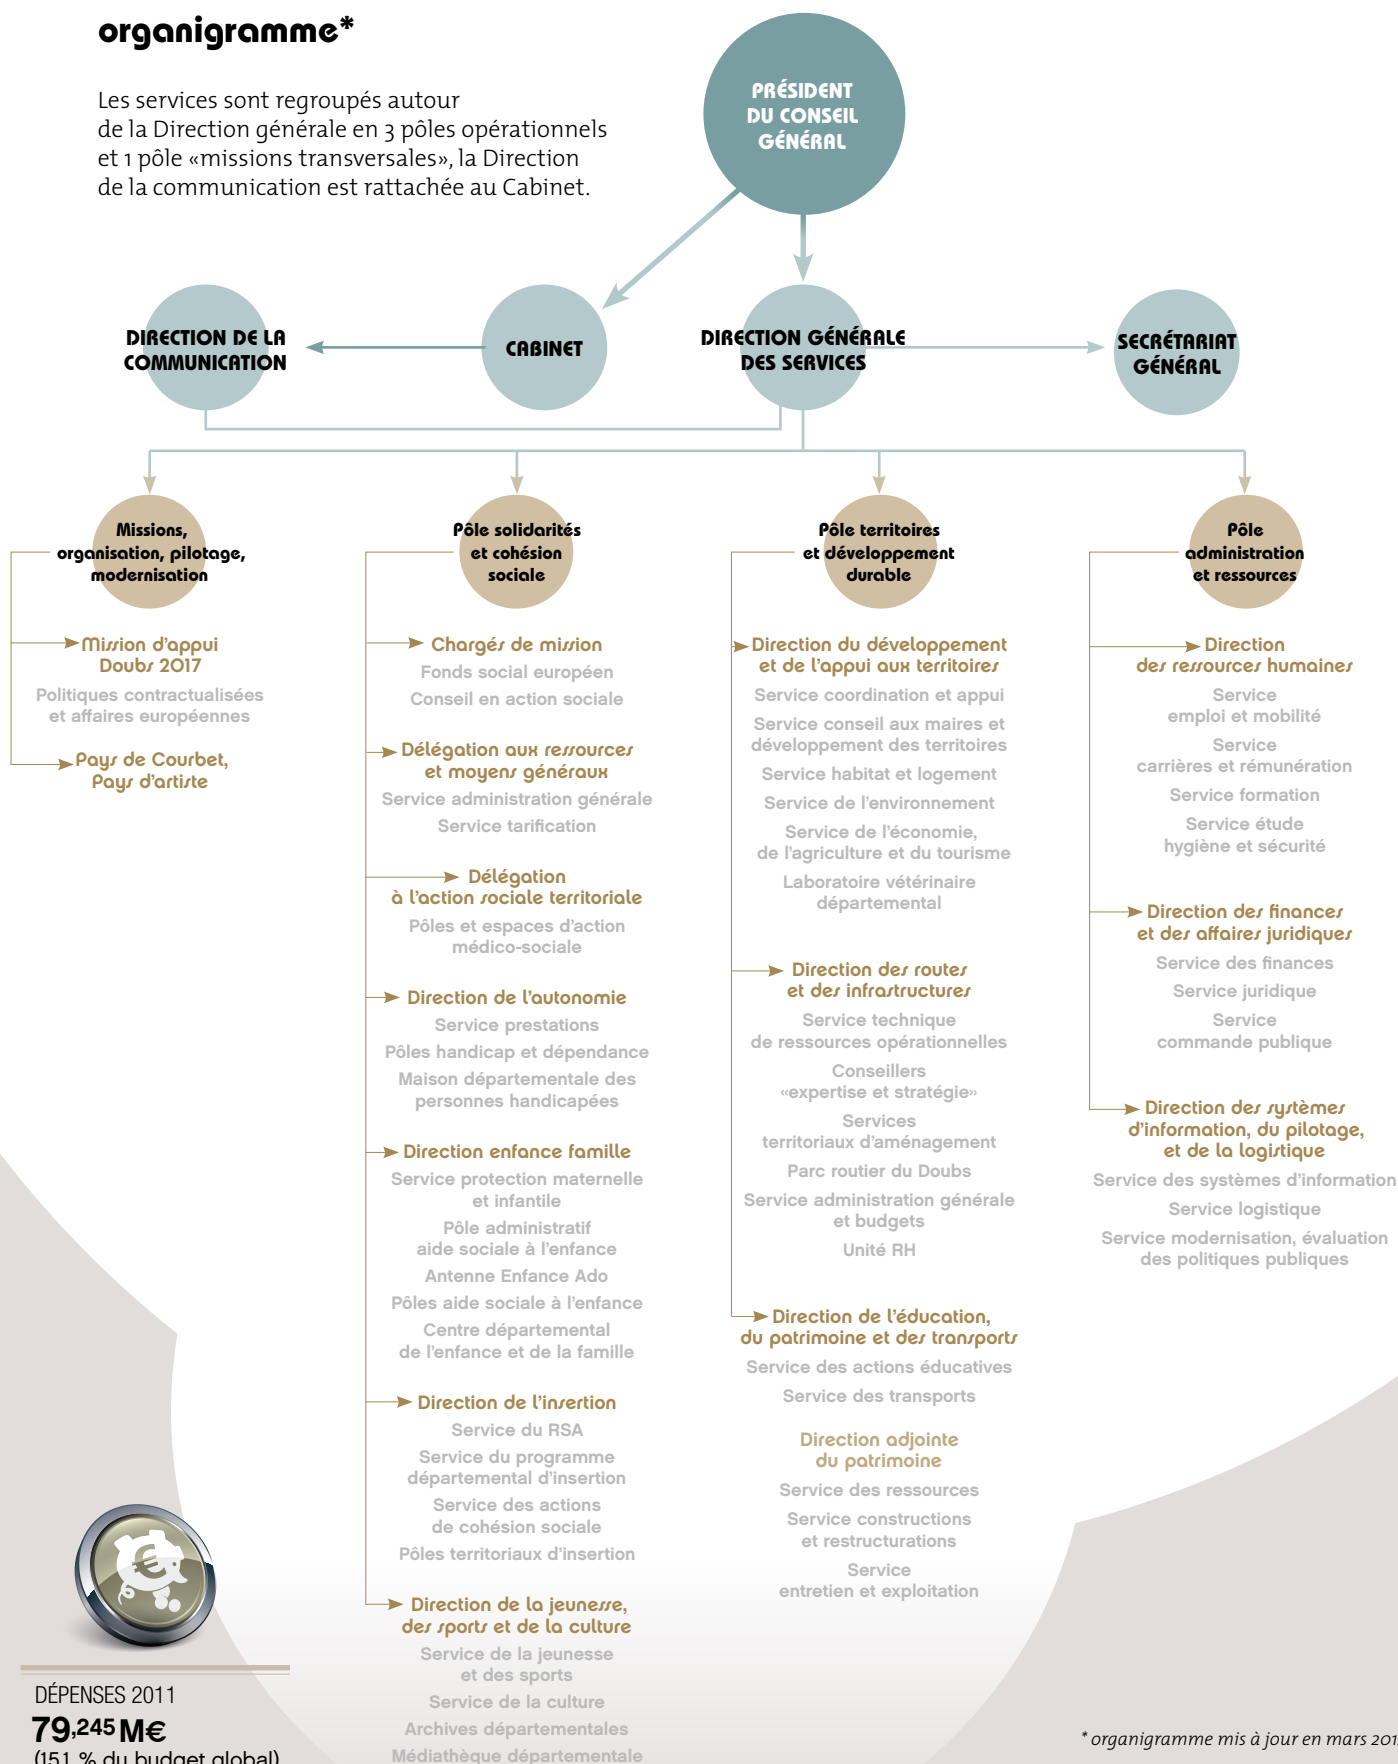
organigramme*

Les services sont regroupés autour de la Direction générale en 3 pôles opérationnels et 1 pôle «missions transversales», la Direction de la communication est rattachée au Cabinet.

PRÉSIDENT DU CONSEIL GÉNÉRAL

DIRECTION DE LA COMMUNICATION

CABINET

DIRECTION GÉNÉRALE DES SERVICES

SECRÉTARIAT GÉNÉRAL

Missions, organisation, pilotage, modernisation

Mission d'appui Doubs 2017
Politiques contractualisées et affaires européennes

Pays de Courbet, Pays d'artiste

Pôle solidarités et cohésion sociale

Chargés de mission
Fonds social européen
Conseil en action sociale

Délégation aux ressources et moyens généraux
Service administration générale
Service tarification

Délégation à l'action sociale territoriale
Pôles et espaces d'action médico-sociale

Direction de l'autonomie
Service prestations
Pôles handicap et dépendance
Maison départementale des personnes handicapées

Direction enfance famille
Service protection maternelle et infantile
Pôle administratif aide sociale à l'enfance
Antenne Enfance Ado
Pôles aide sociale à l'enfance
Centre départemental de l'enfance et de la famille

Direction de l'insertion
Service du RSA
Service du programme départemental d'insertion
Service des actions de cohésion sociale
Pôles territoriaux d'insertion

Direction de la jeunesse, des sports et de la culture
Service de la jeunesse et des sports
Service de la culture
Archives départementales
Médiathèque départementale

Pôle territoires et développement durable

Direction du développement et de l'appui aux territoires
Service coordination et appui
Service conseil aux maires et développement des territoires
Service habitat et logement
Service de l'environnement
Service de l'économie, de l'agriculture et du tourisme
Laboratoire vétérinaire départemental

Direction des routes et des infrastructures
Service technique de ressources opérationnelles
Conseillers «expertise et stratégie»
Services territoriaux d'aménagement
Parc routier du Doubs
Service administration générale et budgets
Unité RH

Direction de l'éducation, du patrimoine et des transports
Service des actions éducatives
Service des transports

Direction adjointe du patrimoine
Service des ressources
Service constructions et restructurations
Service entretien et exploitation

Pôle administration et ressources

Direction des ressources humaines
Service emploi et mobilité
Service carrières et rémunération
Service formation
Service étude hygiène et sécurité

Direction des finances et des affaires juridiques
Service des finances
Service juridique
Service commande publique

Direction des systèmes d'information, du pilotage, et de la logistique
Service des systèmes d'information
Service logistique
Service modernisation, évaluation des politiques publiques

DÉPENSES 2011
79,245 M€
(151 % du budget global)

* organigramme mis à jour en mars 201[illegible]